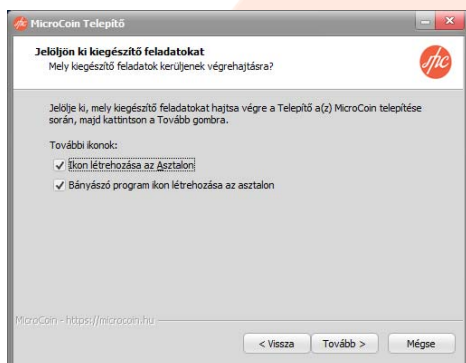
MicroCoin Telepítő

Jelöljön ki kiegészítő feladatokat
Mely kiegészítő feladatok kerüljenek végrehajtásra?

Jelölje ki, mely kiegészítő feladatokat hajtsa végre a Telepítő a(z) MicroCoin telepítése során, majd kattintson a Tovább gombra.

További ikonok:
Ikon létrehozása az Asztalon
Bányászó program ikon létrehozása az asztalon

MicroCoin - https://microcoin.hu

< Vissza
Tovább >
Mégse